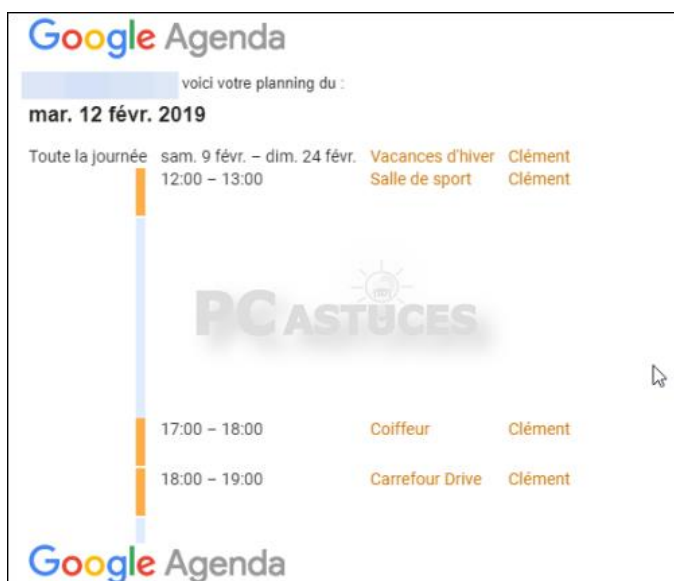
Google Agenda

voici votre planning du :

mar. 12 févr. 2019

| Toute la journée | sam. 9 févr. – dim. 24 févr. | Vacances d'hiver | Clément |
|---|---|---|---|
| | 12:00 – 13:00 | Salle de sport | Clément |
| | 17:00 – 18:00 | Coiffeur | Clément |
| | 18:00 – 19:00 | Carrefour Drive | Clément |

PC ASTUCES

Google Agenda